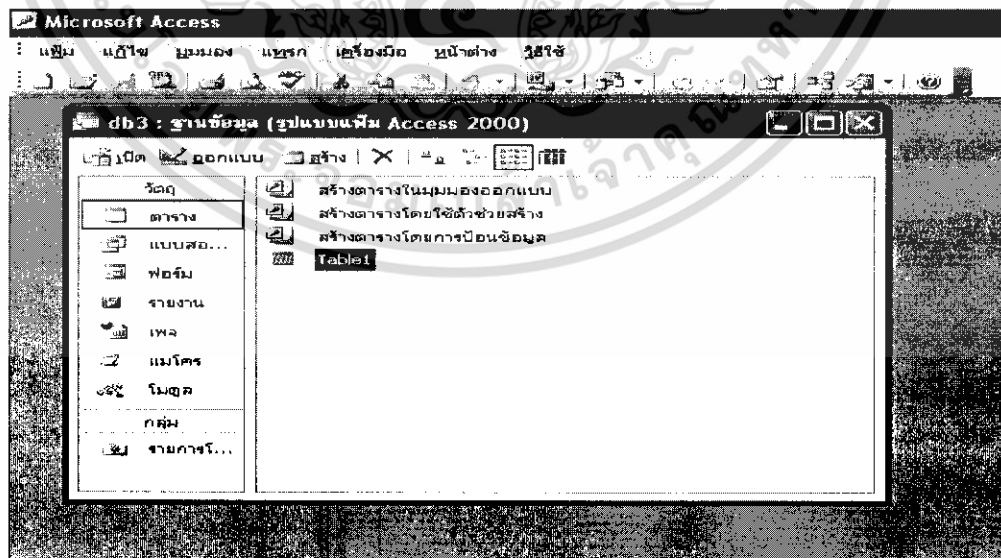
Microsoft Access

แฟ้ม แก้ไข มุมมอง แทรก เครื่องมือ หน้าต่าง วิธีใช้

db3 : ฐานข้อมูล (รูปแบบแฟ้ม Access 2000)

เปิด ออกแบบ สร้าง

วัตถุ

ตาราง

แบบสอ...

ฟอร์ม

รายงาน

เพจ

แมโคร

โมดูล

กลุ่ม

รายการโ...

สร้างตารางในมุมมองออกแบบ

สร้างตารางโดยใช้ตัวช่วยสร้าง

สร้างตารางโดยการป้อนข้อมูล

Table1